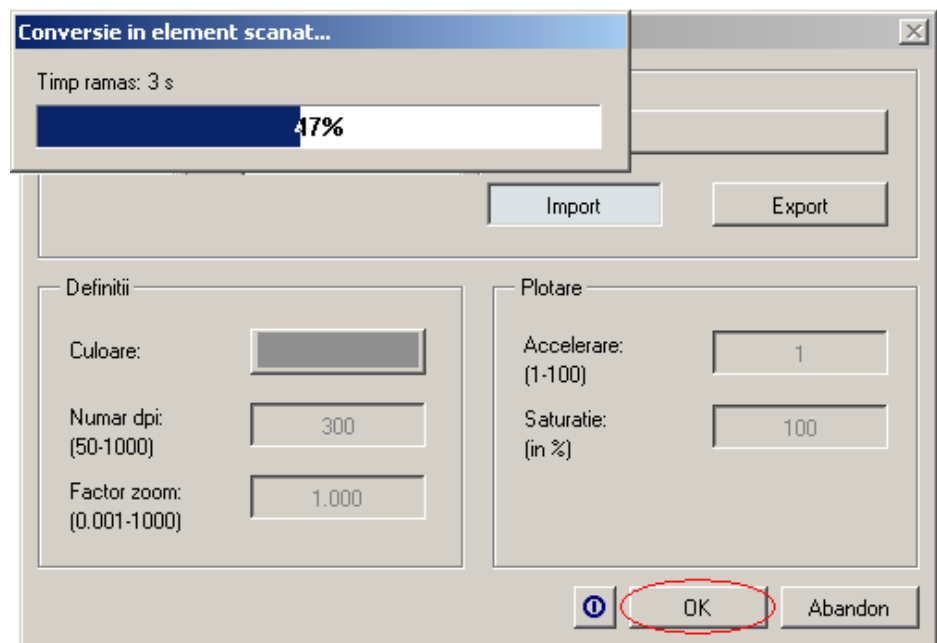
Conversie in element scanat...

Timp ramas: 3 s

47%

Import

Export

Definitii

Culoare:

Numar dpi:
(50-1000)

300

Factor zoom:
(0.001-1000)

1.000

Plotare

Accelerare:
(1-100)

1

Saturatie:
(in %)

100

OK

Abandon